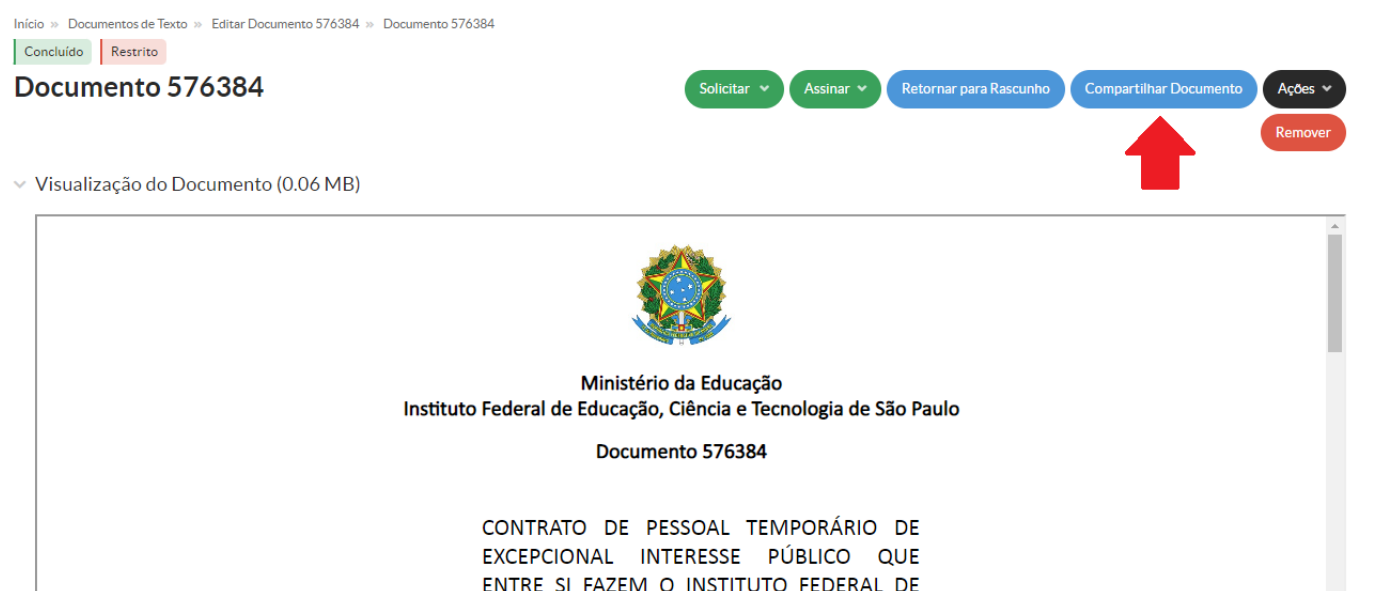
Início » Documentos de Texto » Editar Documento 576384 » Documento 576384

Concluído Restrito

Documento 576384

Solicitar Assinar Retornar para Rascunho Compartilhar Documento Ações

Remover

Visualização do Documento (0.06 MB)

Ministério da Educação
Instituto Federal de Educação, Ciência e Tecnologia de São Paulo

Documento 576384

CONTRATO DE PESSOAL TEMPORÁRIO DE EXCEPCIONAL INTERESSE PÚBLICO QUE ENTRE SI FAZEM O INSTITUTO FEDERAL DE